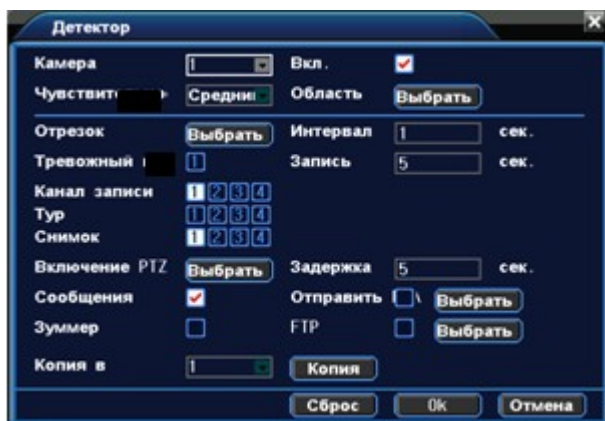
Детектор

Камера 1 Вкл.

Чувствит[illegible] Средни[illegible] Область Выбрать

Отрезок Выбрать Интервал 1 сек.

Тревожный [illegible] 1 Запись 5 сек.

Канал записи 1 2 3 4

Тур 1 2 3 4

Снимок 1 2 3 4

Включение PTZ Выбрать Задержка 5 сек.

Сообщения Отправить \ Выбрать

Зуммер FTP Выбрать

Копия в 1 Копия

Сброс 0k Отмена